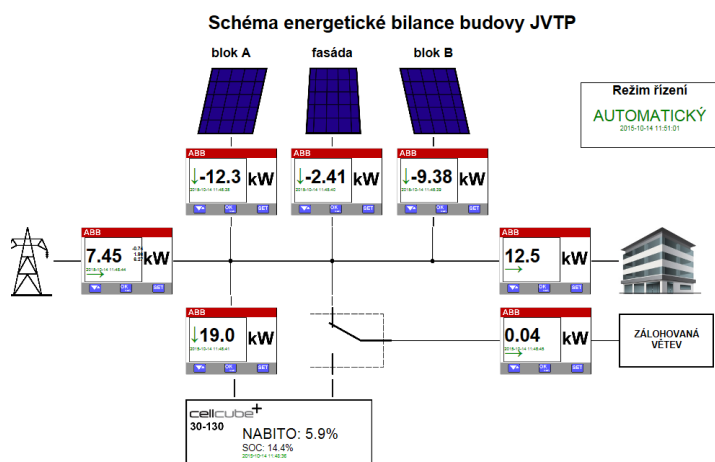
Schéma energetické bilance budovy JVTP

blok A

fasáda

blok B

Režim řízení

AUTOMATICKÝ

2015-10-14 11:51:01

ABB
↓-12.3 kW
2015-10-14 11:48:38
OK SET

ABB
↓-2.41 kW
2015-10-14 11:48:40
OK SET

ABB
↓-9.38 kW
2015-10-14 11:48:32
OK SET

ABB
7.45 kW
-0.74
1.98
6.21
2015-10-14 11:48:44
OK SET

ABB
12.5 kW
OK SET

ABB
↓19.0 kW
2015-10-14 11:48:41
OK SET

ABB
0.04 kW
2015-10-14 11:48:48
OK SET

ZÁLOHOVANÁ VĚTEV

cellcube+
30-130

NABITO: 5.9%

SOC: 14.4%

2015-10-14 11:48:36